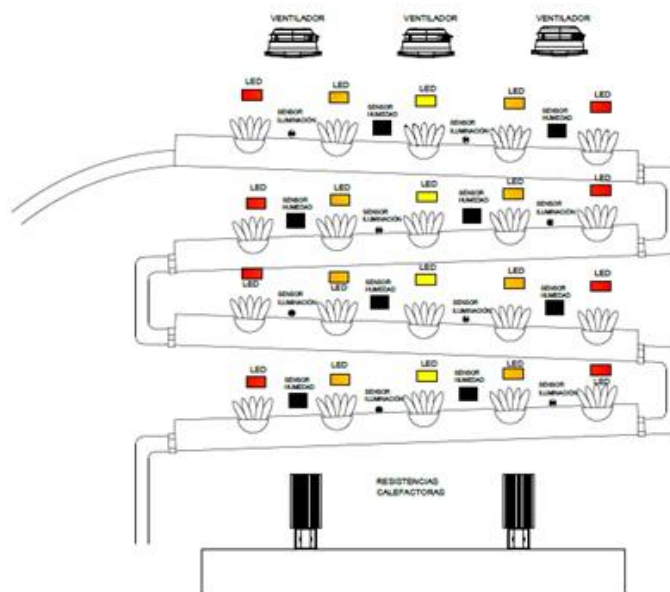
VENTILADOR VENTILADOR VENTILADOR

LED LED LED LED LED
SENSOR ILUMINACIÓN
SENSOR HUMEDAD
SENSOR ILUMINACIÓN
SENSOR HUMEDAD

LED SENSOR HUMEDAD LED SENSOR ILUMINACIÓN LED SENSOR HUMEDAD LED SENSOR ILUMINACIÓN LED

LED LED SENSOR ILUMINACIÓN SENSOR HUMEDAD LED SENSOR ILUMINACIÓN LED SENSOR HUMEDAD LED

LED SENSOR HUMEDAD LED SENSOR ILUMINACIÓN LED SENSOR HUMEDAD LED SENSOR ILUMINACIÓN LED

RESISTENCIAS CALEFACTORAS